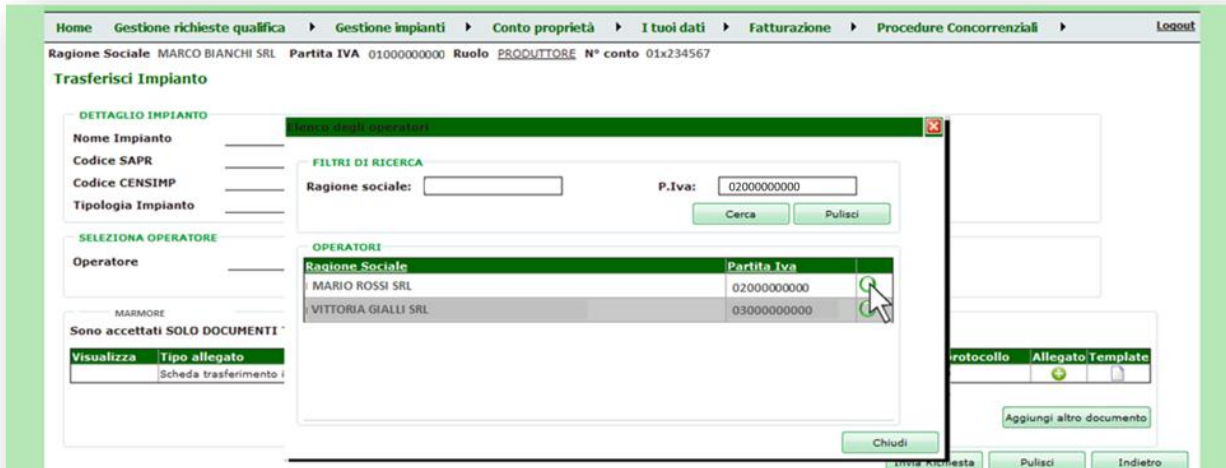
Home Gestione richieste qualifica ▸ Gestione impianti ▸ Conto proprietà ▸ I tuoi dati ▸ Fatturazione ▸ Procedure Concorrenziali ▸ Logout

Ragione Sociale MARCO BIANCHI SRL Partita IVA 01000000000 Ruolo PRODUTTORE N° conto 01x234567

Trasferisci Impianto

DETTAGLIO IMPIANTO

Nome Impianto

Codice SAPR

Codice CENSIMP

Tipologia Impianto

SELEZIONA OPERATORE

Operatore

MARMORE

Sono accettati SOLO DOCUMENTI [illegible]

| Visualizza | Tipo allegato | Protocollo | Allegato | Template |
|---|---|---|---|---|
| | Scheda trasferimento i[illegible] | | | |

Aggiungi altro documento

Invia Richiesta Pulisci Indietro

Elenco degli operatori

FILTRI DI RICERCA

Ragione sociale:

P.Iva: 02000000000

Cerca Pulisci

OPERATORI

| Ragione Sociale | Partita Iva | |
|---|---|---|
| MARIO ROSSI SRL | 02000000000 | |
| VITTORIA GIALLI SRL | 03000000000 | |

Chiudi